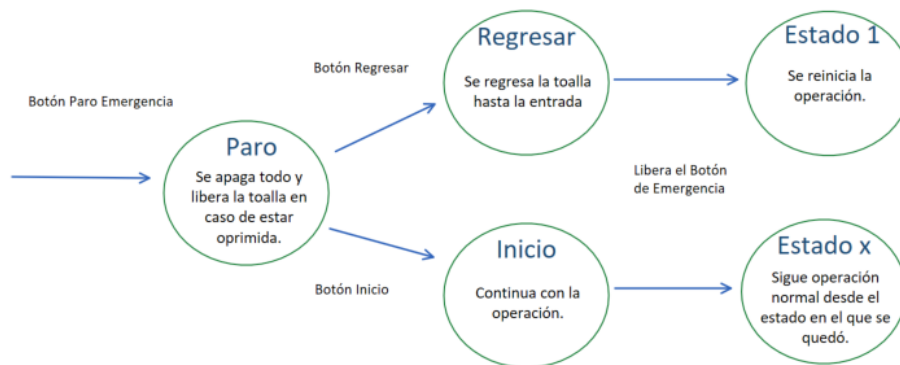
Botón Paro Emergencia

Paro
Se apaga todo y libera la toalla en caso de estar oprimida.

Botón Regresar

Regresar
Se regresa la toalla hasta la entrada

Estado 1
Se reinicia la operación.

Libera el Botón de Emergencia

Botón Inicio

Inicio
Continua con la operación.

Estado x
Sigue operación normal desde el estado en el que se quedó.